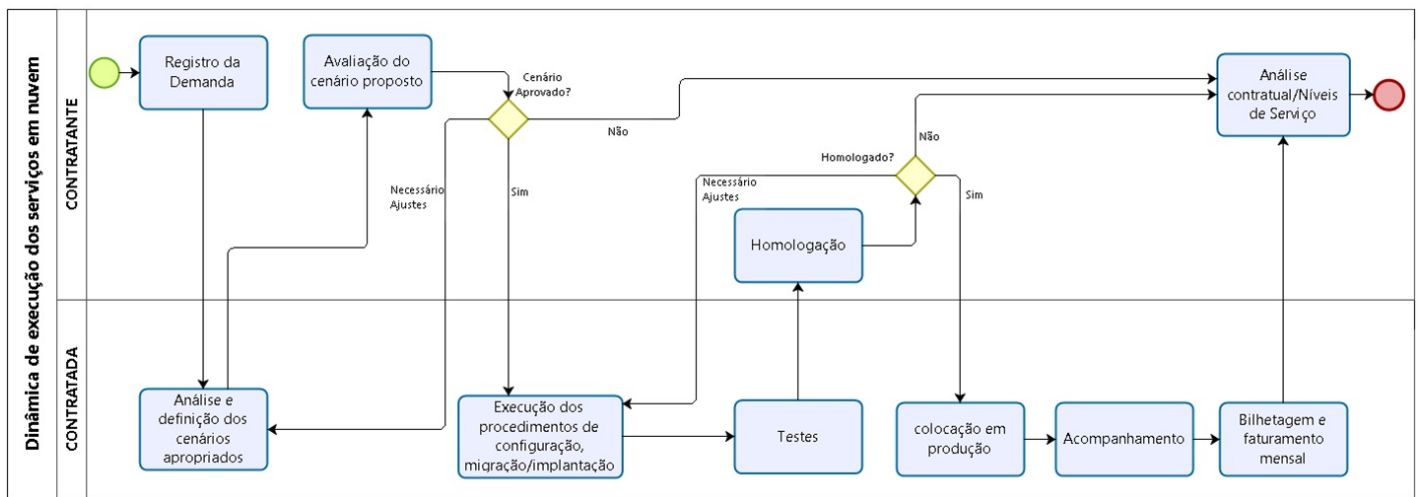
Dinâmica de execução dos serviços em nuvem

CONTRATANTE

Registro da Demanda

Avaliação do cenário proposto

Cenário Aprovado?

Não

Sim

Necessário Ajustes

Análise contratual/Níveis de Serviço

Não

Homologado?

Necessário Ajustes

Sim

Homologação

CONTRATADA

Análise e definição dos cenários apropriados

Execução dos procedimentos de configuração, migração/implantação

Testes

colocação em produção

Acompanhamento

Bilhetagem e faturamento mensal